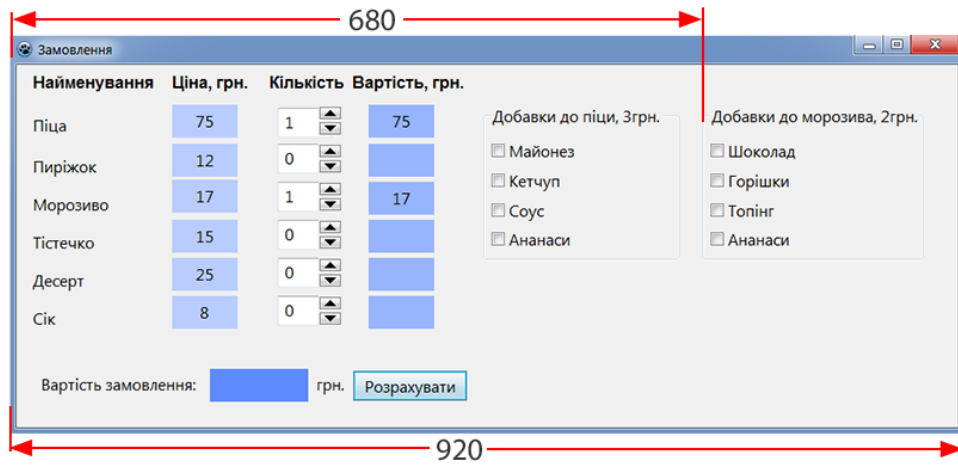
680

Замовлення

| Найменування | Ціна, грн. | Кількість | Вартість, грн. |
|---|---|---|---|
| Піца | 75 | 1 | 75 |
| Пиріжок | 12 | 0 | |
| Морозиво | 17 | 1 | 17 |
| Тістечко | 15 | 0 | |
| Десерт | 25 | 0 | |
| Сік | 8 | 0 | |

Добавки до піци, 3грн.
Майонез
Кетчуп
Соус
Ананаси

Добавки до морозива, 2грн.
Шоколад
Горішки
Топінг
Ананаси

Вартість замовлення: грн. Розрахувати

920